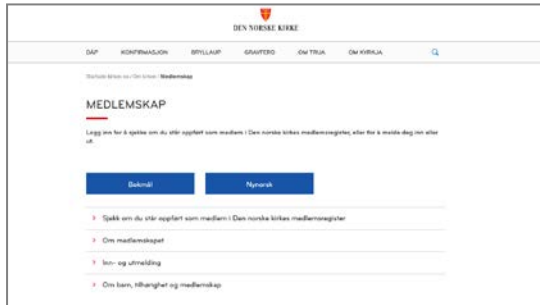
DEN NORSKE KIRKE

DÅP KONFIRMASJON BRYLLAUP GRAVFERD OM TRUA OM KYRKJA

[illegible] / Om kirken / Medlemskap

MEDLEMSKAP

Logg inn for å sjekke om du står oppført som medlem i Den norske kirkes medlemsregister, eller for å melde deg inn eller ut.

Bokmål

Nynorsk

Sjekk om du står oppført som medlem i Den norske kirkes medlemsregister

Om medlemskapet

Inn- og utmelding

Om barn, tilhørighet og medlemskap